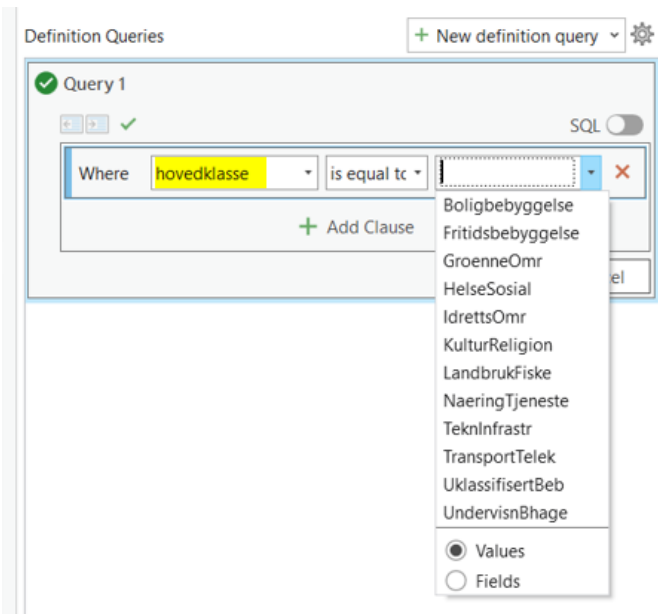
Definition Queries

+ New definition query

Query 1

SQL

Where hovedklasse is equal tc

+ Add Clause

el

Boligbebyggelse
Fritidsbebyggelse
GroenneOmr
HelseSosial
IdrettsOmr
KulturReligion
LandbrukFiske
NaeringTjeneste
TeknInfrastr
TransportTelek
UklassifisertBeb
UndervisnBhage

Values
Fields